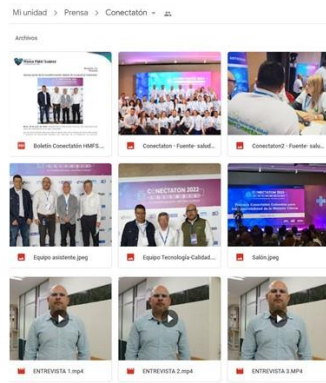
Mi unidad > Prensa > Conectatón

Archivos

Boletín Conectatón HMFS...

Conectaton - Fuente- salud...

Conectaton2 - Fuente- salu...

Equipo asistente.jpeg

Equipo Tecnologia-Calidad...

Salón.jpeg

ENTREVISTA 1.mp4

ENTREVISTA 2.mp4

ENTREVISTA 3.MP4